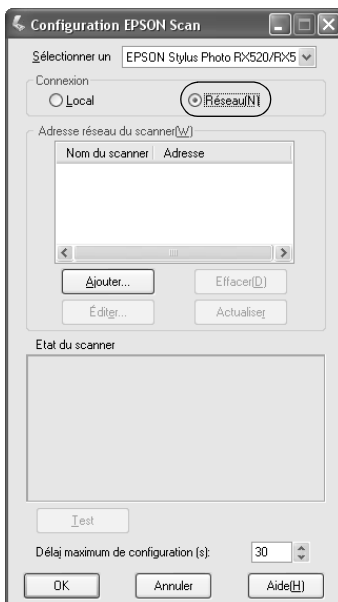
Configuration EPSON Scan

Sélectionner un EPSON Stylus Photo RX520/RX5

Connexion

Local

Réseau(N)

Adresse réseau du scanner(W)

| Nom du scanner | Adresse |
|---|---|

Ajouter...

Effacer(D)

Éditer...

Actualiser

Etat du scanner

Test

Délai maximum de configuration (s): 30

OK

Annuler

Aide(H)